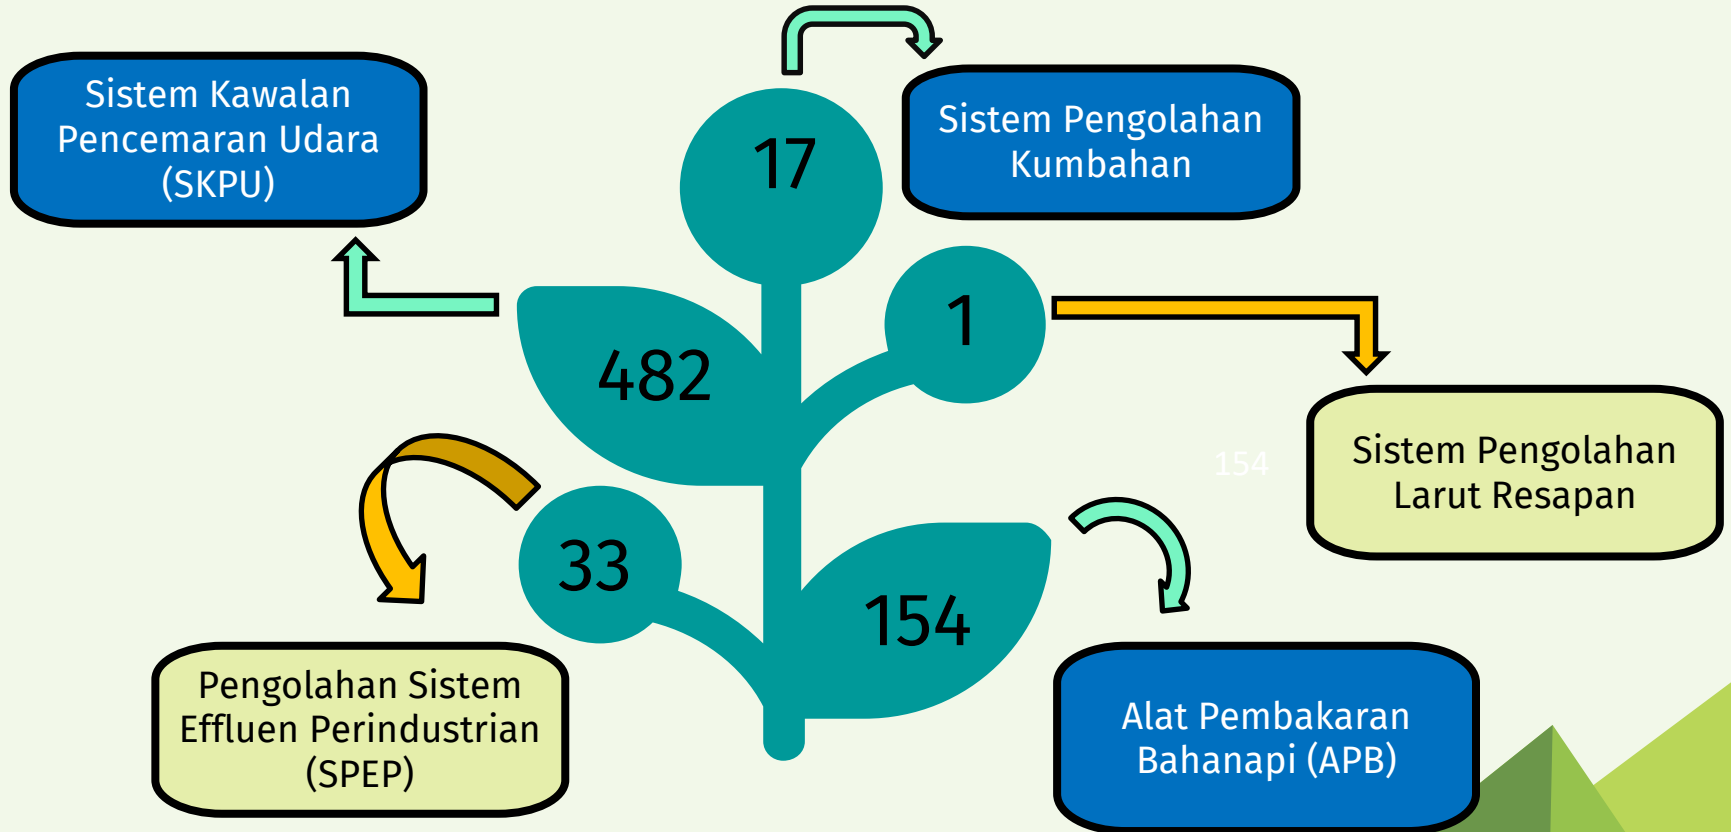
Sistem Kawalan Pencemaran Udara (SKPU)

17

Sistem Pengolahan Kumbahan

482

1

Sistem Pengolahan Larut Resapan

154

33

154

Pengolahan Sistem Effluen Perindustrian (SPEP)

Alat Pembakaran Bahanapi (APB)